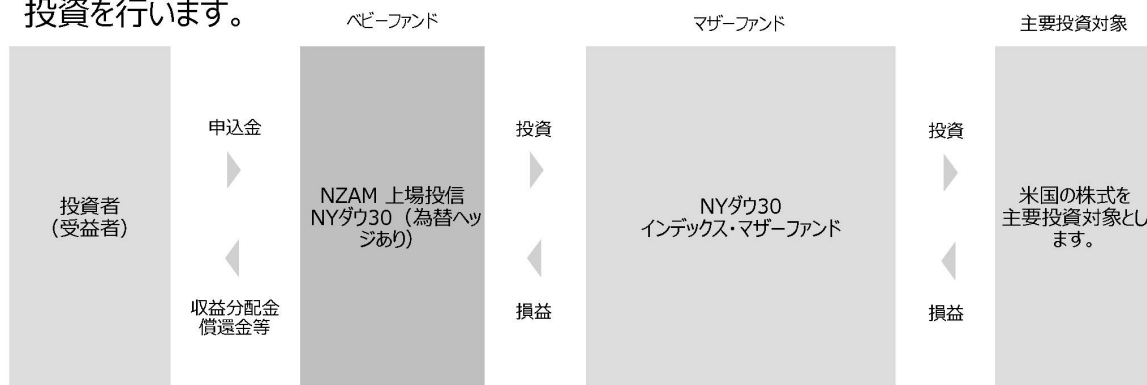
投資を行います。

ベビーファンド

マザーファンド

主要投資対象

投資者
（受益者）

申込金

収益分配金
償還金等

NZAM 上場投信
NYダウ30（為替ヘッジあり）

投資

損益

NYダウ30
インデックス・マザーファンド

投資

損益

米国の株式を主要投資対象とします。